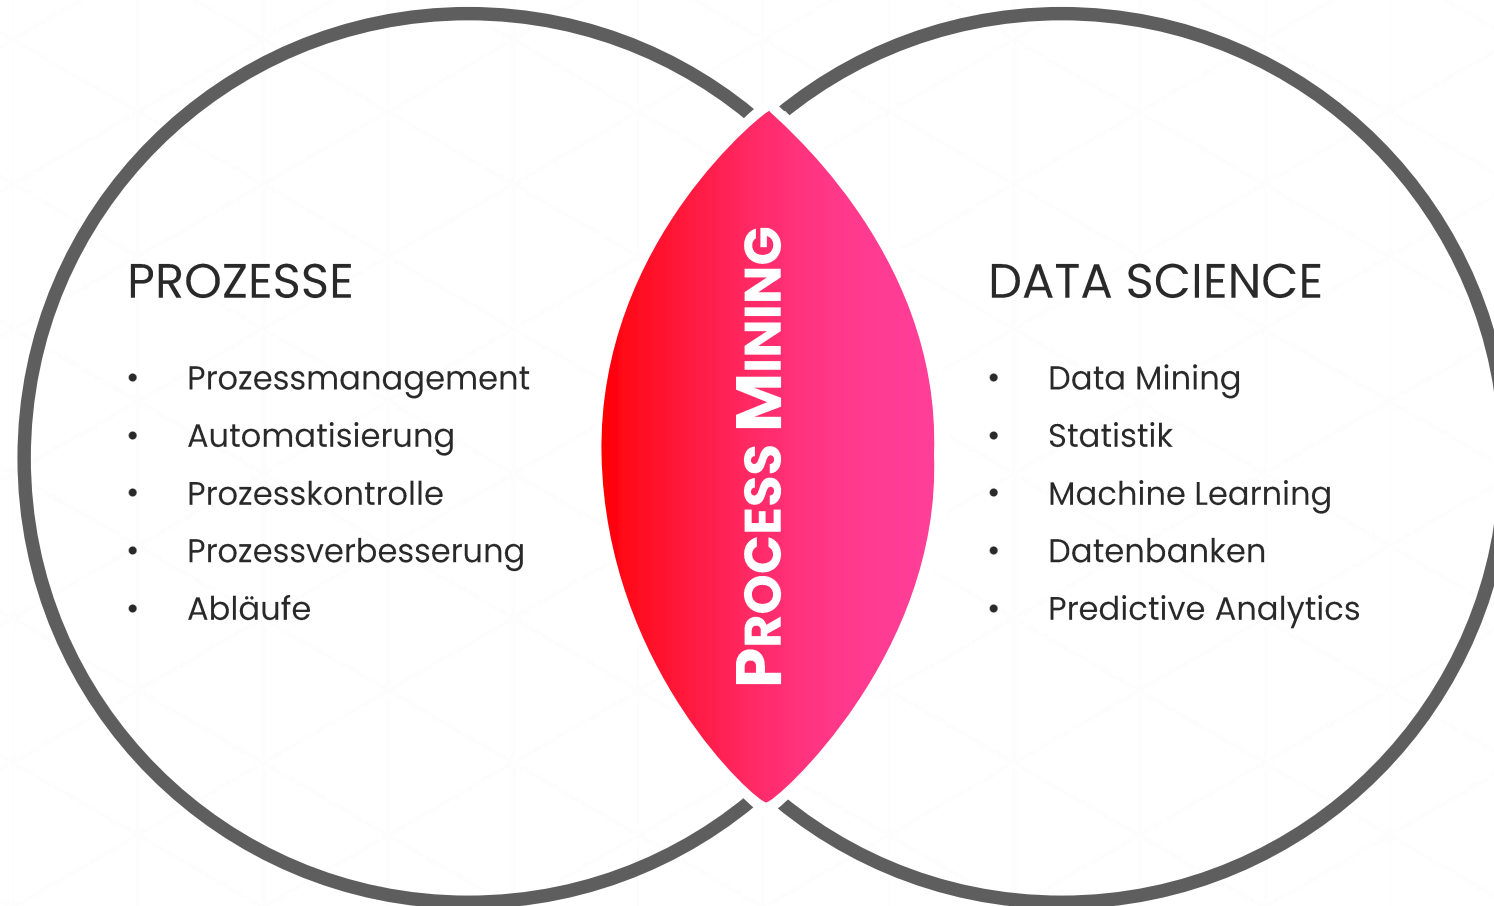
PROZESSE

- Prozessmanagement
- Automatisierung
- Prozesskontrolle
- Prozessverbesserung
- Abläufe

PROCESS MINING

DATA SCIENCE

- Data Mining
- Statistik
- Machine Learning
- Datenbanken
- Predictive Analytics